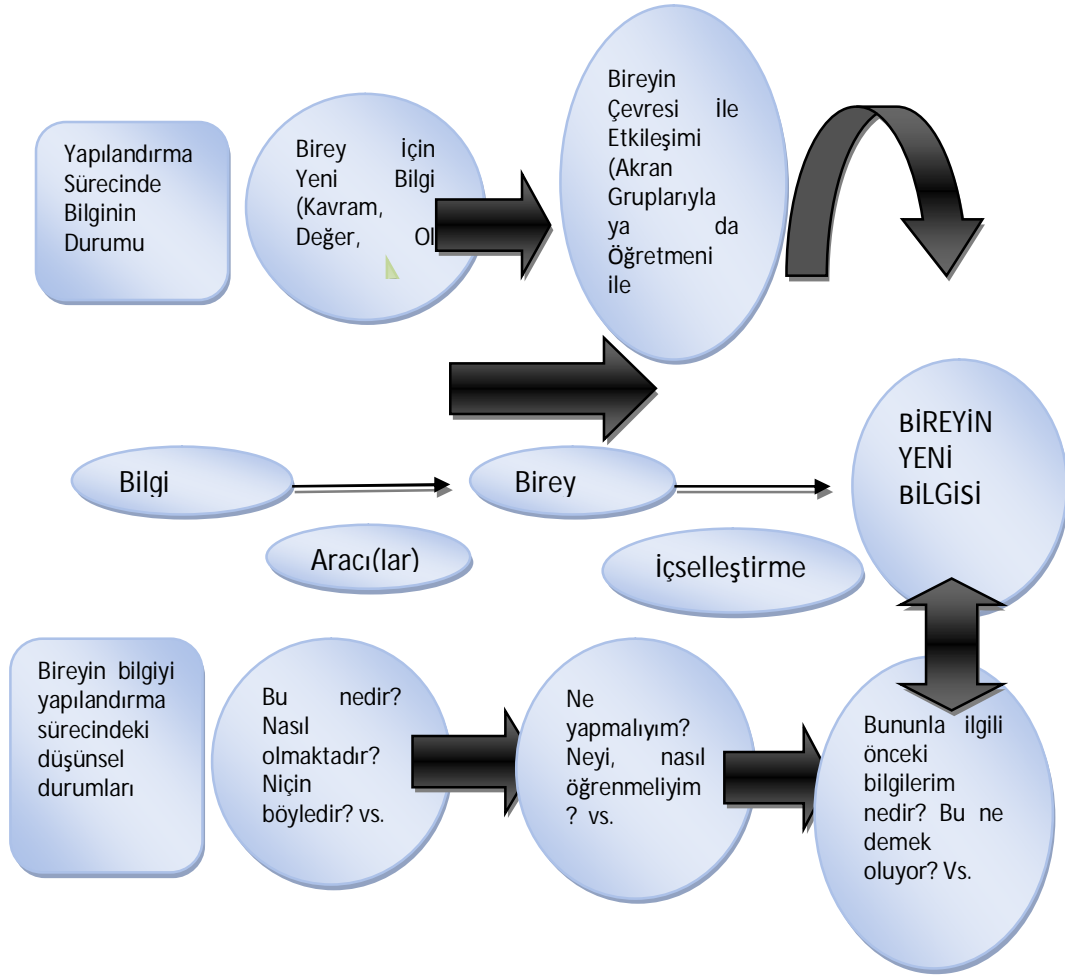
Yapılandırma Sürecinde Bilginin Durumu

Birey için Yeni Bilgi (Kavram, Değer, Ol

Bireyin Çevresi İle Etkileşimi (Akran Gruplarıyla ya da Öğretmeni ile

BİREYİN YENİ BİLGİSİ

Bilgi

Birey

Aracı(lar)

İçselleştirme

Bireyin bilgiyi yapılandırma sürecindeki düşünsel durumları

Bu nedir? Nasıl olmaktadır? Niçin böyledir? vs.

Ne yapmalıyım? Neyi, nasıl öğrenmeliyim ? vs.

Bununla ilgili önceki bilgilerim nedir? Bu ne demek oluyor? Vs.